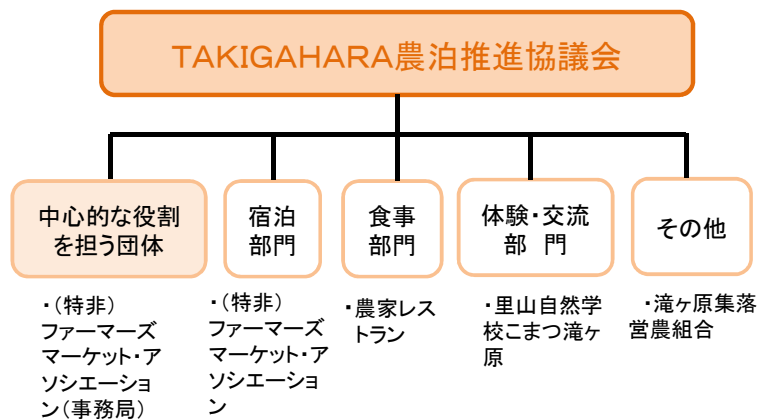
TAKIGAHARA農泊推進協議会

中心的な役割を担う団体

・（特非）ファーマーズマーケット・アソシエーション（事務局）

宿泊部門

・（特非）ファーマーズマーケット・アソシエーション

食事部門

・農家レストラン

体験・交流部　門

・里山自然学校こまつ滝ヶ原

その他

・滝ヶ原集落営農組合